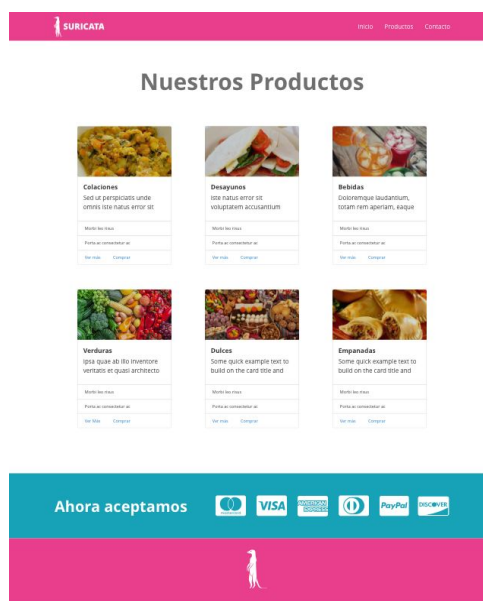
SURICATA

Inicio Productos Contacto

Nuestros Productos

Colaciones
Sed ut perspiciatis unde omnis iste natus error sit

Morbi leo risus

Porta ac consectetur ac

Ver más Comprar

Desayunos
iste natus error sit voluptatem accusantium

Morbi leo risus

Porta ac consectetur ac

Ver más Comprar

Bebidas
Doloremque laudantium, totam rem aperiam, eaque

Morbi leo risus

Porta ac consectetur ac

Ver más Comprar

Verduras
ipsa quae ab illo inventore veritatis et quasi architecto

Morbi leo risus

Porta ac consectetur ac

Ver Más Comprar

Dulces
Some quick example text to build on the card title and

Morbi leo risus

Porta ac consectetur ac

Ver más Comprar

Empanadas
Some quick example text to build on the card title and

Morbi leo risus

Porta ac consectetur ac

Ver más Comprar

Ahora aceptamos

mastercard VISA AMERICAN EXPRESS PayPal DISCOVER